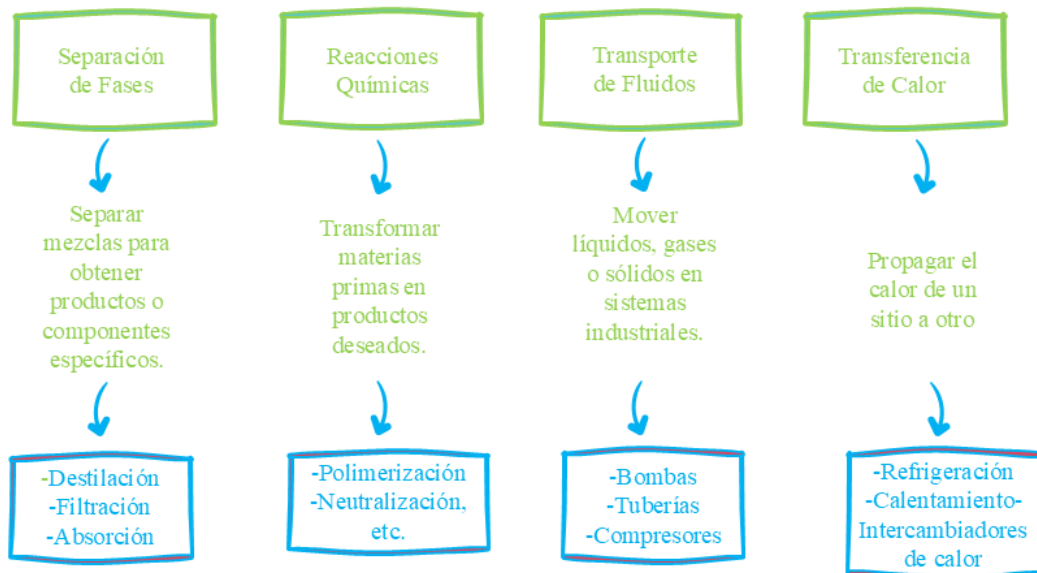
Separación de Fases

Separar mezclas para obtener productos o componentes específicos.

-Destilación
-Filtración
-Absorción

Reacciones Químicas

Transformar materias primas en productos deseados.

-Polimerización
-Neutralización, etc.

Transporte de Fluidos

Mover líquidos, gases o sólidos en sistemas industriales.

-Bombas
-Tuberías
-Compresores

Transferencia de Calor

Propagar el calor de un sitio a otro

-Refrigeración
-Calentamiento-
Intercambiadores de calor